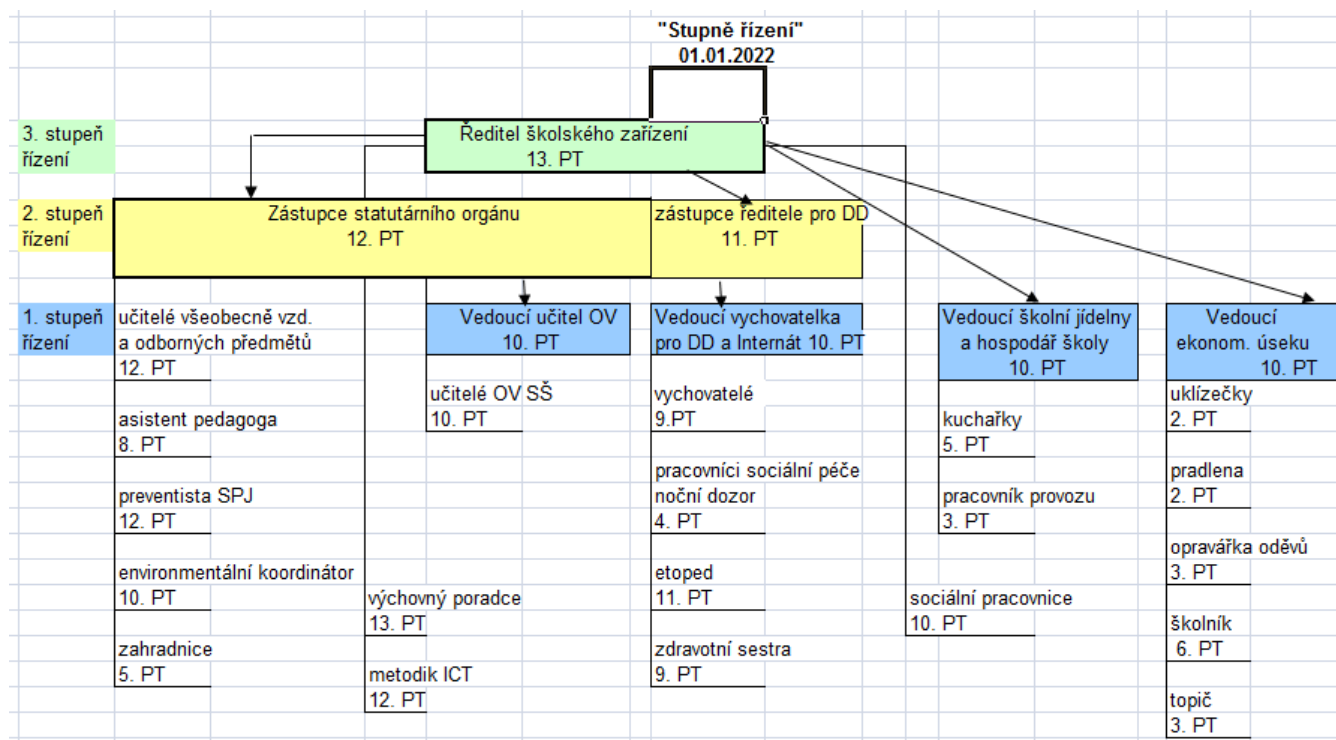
"Stupně řízení"
01.01.2022

3. stupeň řízení

Ředitel školského zařízení
13. PT

2. stupeň řízení

Zástupce statutárního orgánu
12. PT

zástupce ředitele pro DD
11. PT

1. stupeň řízení

učitelé všeobecně vzd. a odborných předmětů
12. PT

asistent pedagoga
8. PT

preventista SPJ
12. PT

environmentální koordinátor
10. PT

zahradnice
5. PT

výchovný poradce
13. PT

metodik ICT
12. PT

Vedoucí učitel OV
10. PT

učitelé OV SŠ
10. PT

Vedoucí vychovatelka pro DD a Internát 10. PT

vychovatelé
9.PT

pracovníci sociální péče
noční dozor
4. PT

etoped
11. PT

zdravotní sestra
9. PT

sociální pracovnice
10. PT

Vedoucí školní jídelny a hospodář školy
10. PT

kuchařky
5. PT

pracovník provozu
3. PT

Vedoucí ekonom. úseku
10. PT

uklízečky
2. PT

pradlena
2. PT

opravářka oděvů
3. PT

školník
6. PT

topič
3. PT